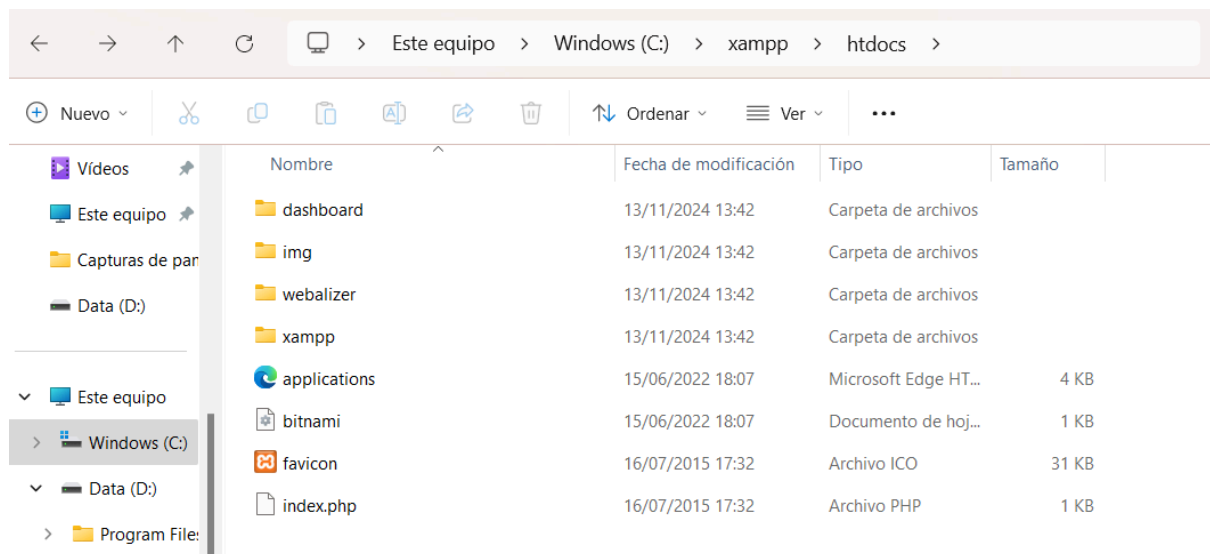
Este equipo > Windows (C:) > xampp > htdocs >

Nuevo Ordenar Ver ...

Vídeos
Este equipo
Capturas de pan
Data (D:)

Este equipo
Windows (C:)
Data (D:)
Program File:

| Nombre | Fecha de modificación | Tipo | Tamaño |
|---|---|---|---|
| dashboard | 13/11/2024 13:42 | Carpeta de archivos | |
| img | 13/11/2024 13:42 | Carpeta de archivos | |
| webalizer | 13/11/2024 13:42 | Carpeta de archivos | |
| xampp | 13/11/2024 13:42 | Carpeta de archivos | |
| applications | 15/06/2022 18:07 | Microsoft Edge HT... | 4 KB |
| bitnami | 15/06/2022 18:07 | Documento de hoj... | 1 KB |
| favicon | 16/07/2015 17:32 | Archivo ICO | 31 KB |
| index.php | 16/07/2015 17:32 | Archivo PHP | 1 KB |